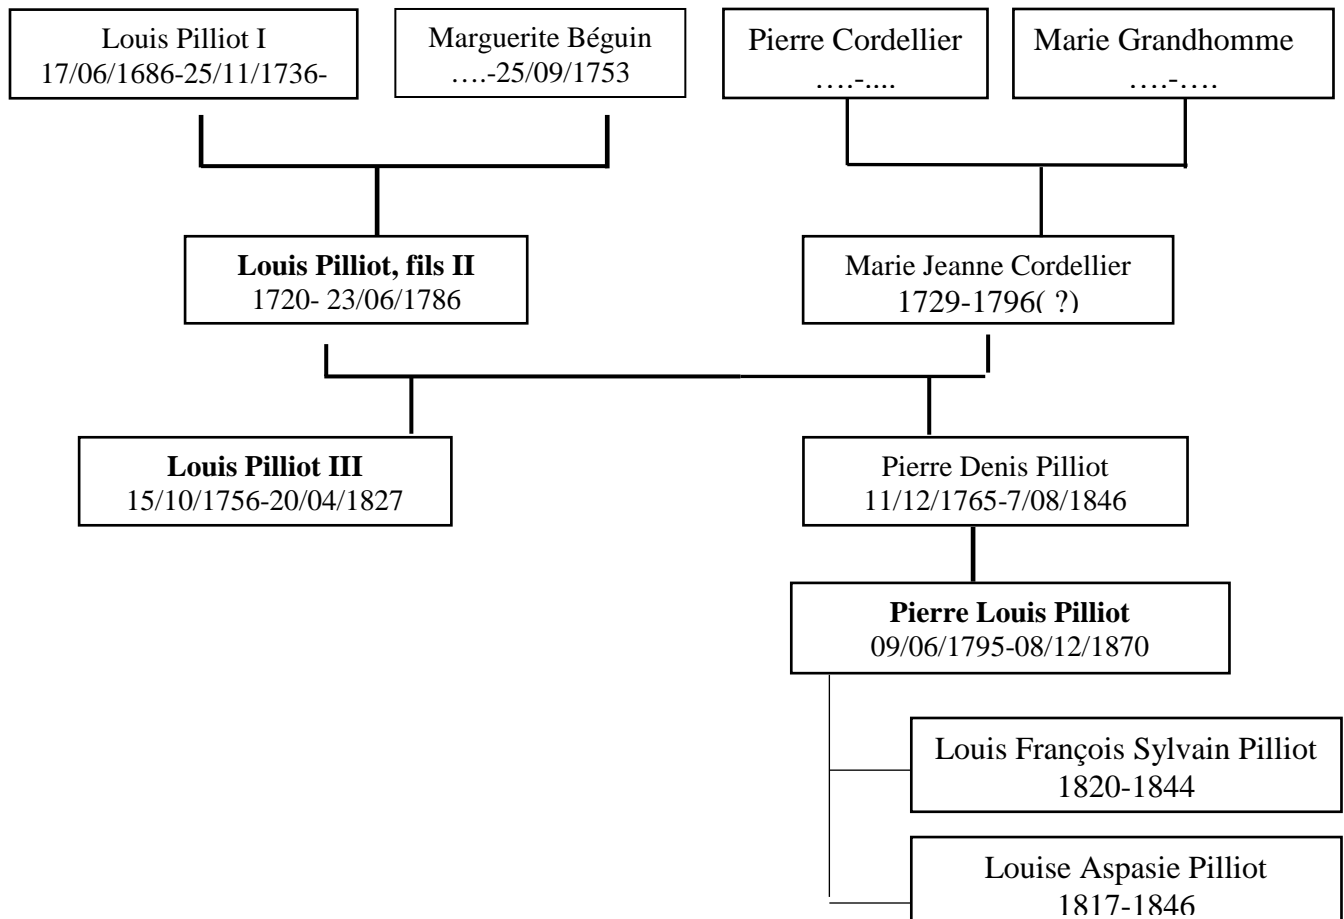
Louis Pilliot I
17/06/1686-25/11/1736-

Marguerite Béguin
….-25/09/1753

Pierre Cordellier
….-....

Marie Grandhomme
….-….

**Louis Pilliot, fils II**
1720- 23/06/1786

Marie Jeanne Cordellier
1729-1796( ?)

**Louis Pilliot III**
15/10/1756-20/04/1827

Pierre Denis Pilliot
11/12/1765-7/08/1846

**Pierre Louis Pilliot**
09/06/1795-08/12/1870

Louis François Sylvain Pilliot
1820-1844

Louise Aspasie Pilliot
1817-1846